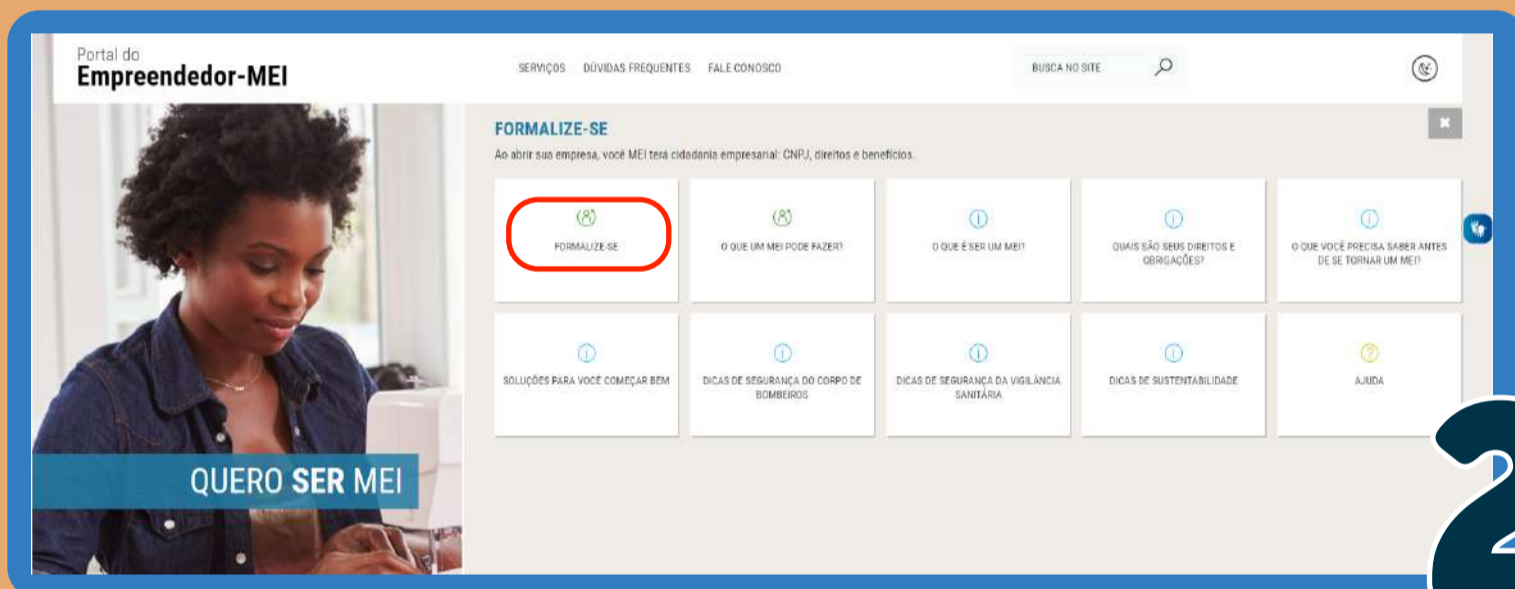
Portal do
Empreendedor-MEI

SERVIÇOS DÚVIDAS FREQUENTES FALE CONOSCO

BUSCA NO SITE

FORMALIZE-SE

Ao abrir sua empresa, você MEI terá cidadania empresarial: CNPJ, direitos e benefícios.

FORMALIZE-SE

O QUE UM MEI PODE FAZER?

O QUE É SER UM MEI?

QUAIS SÃO SEUS DIREITOS E OBRIGAÇÕES?

O QUE VOCÊ PRECISA SABER ANTES DE SE TORNAR UM MEI?

SOLUÇÕES PARA VOCÊ COMEÇAR BEM

DICAS DE SEGURANÇA DO CORPO DE BOMBEIROS

DICAS DE SEGURANÇA DA VIGILÂNCIA SANITÁRIA

DICAS DE SUSTENTABILIDADE

AJUDA

QUERO SER MEI

2